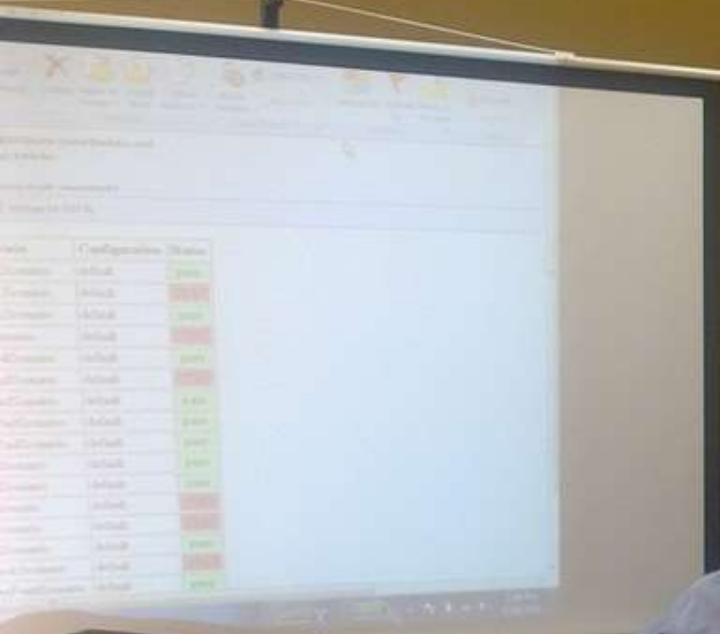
| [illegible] | Configuration | Status |
|---|---|---|
| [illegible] | default | pass |
| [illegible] | default | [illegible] |
| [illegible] | default | pass |
| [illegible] | default | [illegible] |
| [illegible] | default | pass |
| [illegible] | default | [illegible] |
| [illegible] | default | pass |
| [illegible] | default | pass |
| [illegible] | default | pass |
| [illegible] | default | pass |
| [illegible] | default | pass |
| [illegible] | default | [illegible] |
| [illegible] | default | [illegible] |
| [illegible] | default | pass |
| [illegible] | default | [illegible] |
| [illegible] | default | pass |